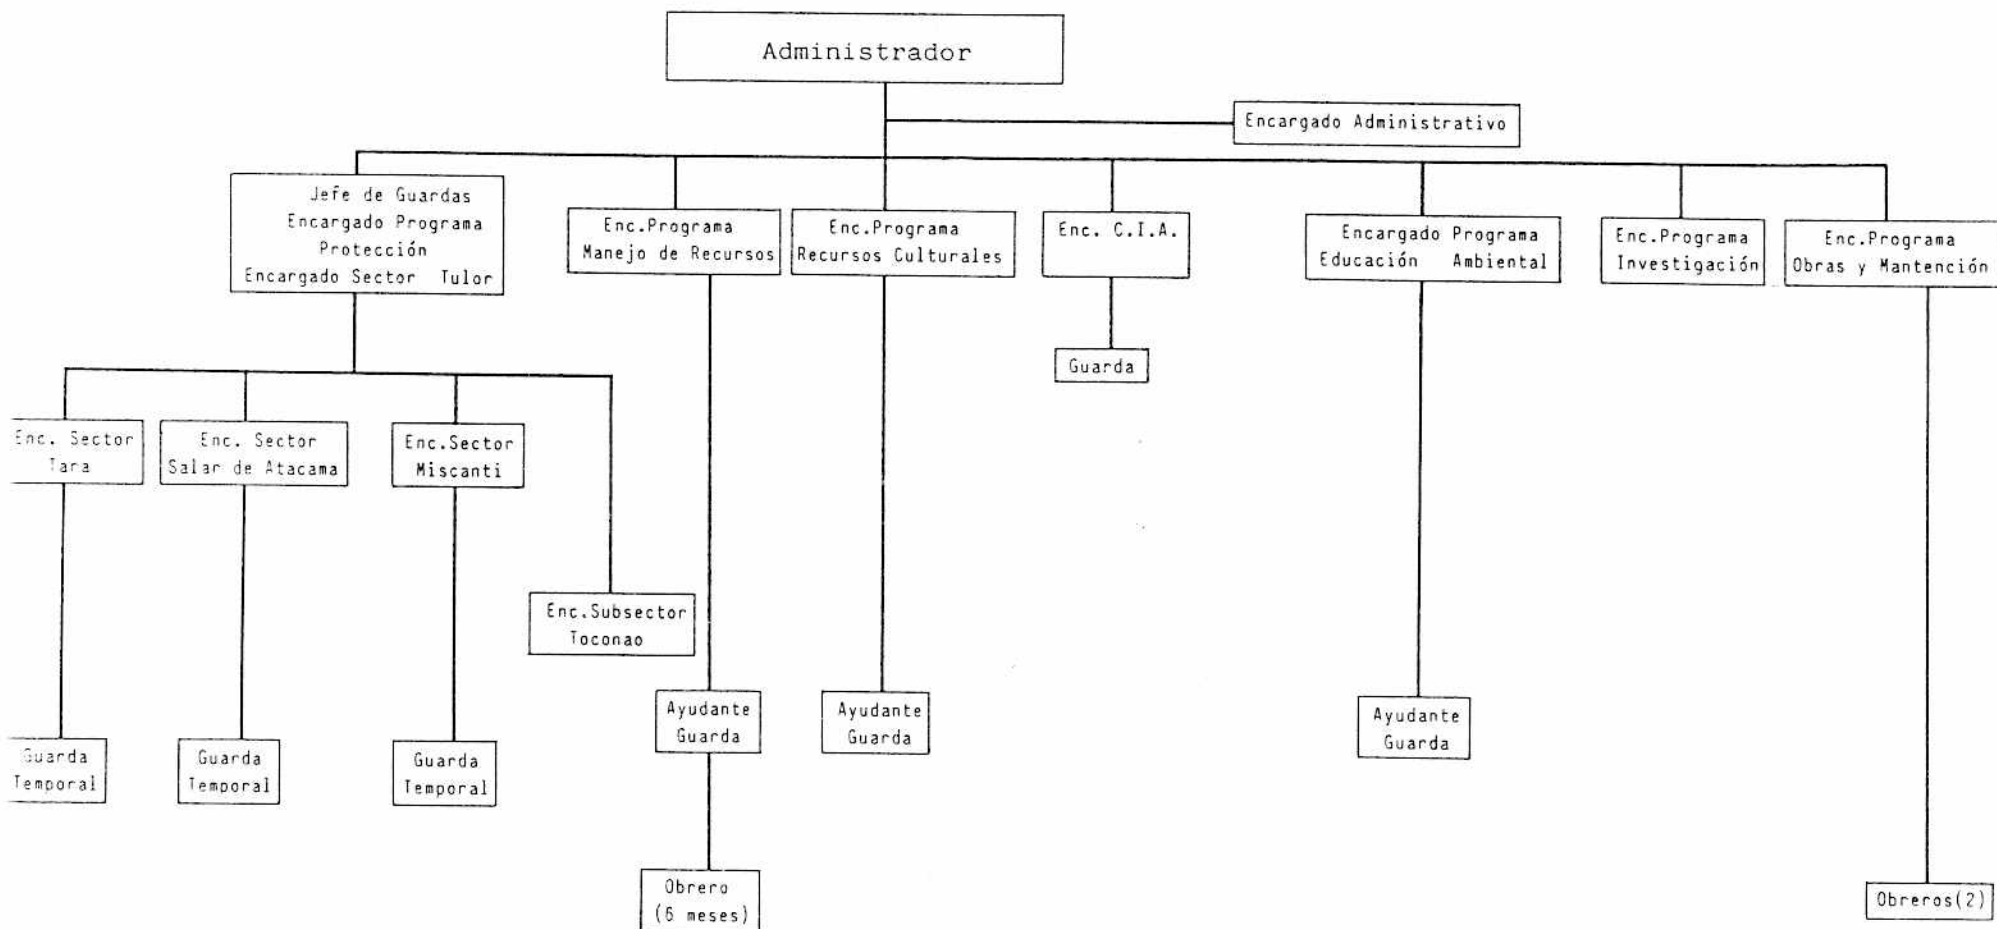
Administrador

Encargado Administrativo

Jefe de Guardas
Encargado Programa
Protección
Encargado Sector Tulor

Enc.Programa
Manejo de Recursos

Enc.Programa
Recursos Culturales

Enc. C.I.A.

Encargado Programa
Educación Ambiental

Enc.Programa
Investigación

Enc.Programa
Obras y Mantención

Guarda

Enc. Sector
Tara

Enc. Sector
Salar de Atacama

Enc.Sector
Miscanti

Enc.Subsector
Toconao

Ayudante
Guarda

Ayudante
Guarda

Ayudante
Guarda

Guarda
Temporal

Guarda
Temporal

Guarda
Temporal

Obrero
(6 meses)

Obreros(2)